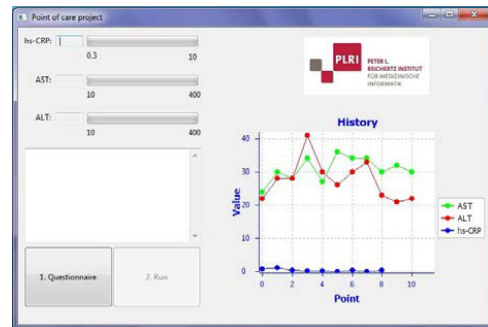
Point of care project

hs-CRP:
0.3
10

AST:
10
400

ALT:
10
400

1. Questionnaire

2. Run

PLRI
PETER L. REICHERTZ INSTITUT FÜR MEDIZINISCHE INFORMATIK

History

Value

40
30
20
10
0

0
2
4
6
8
10

Point

AST
ALT
hs-CRP